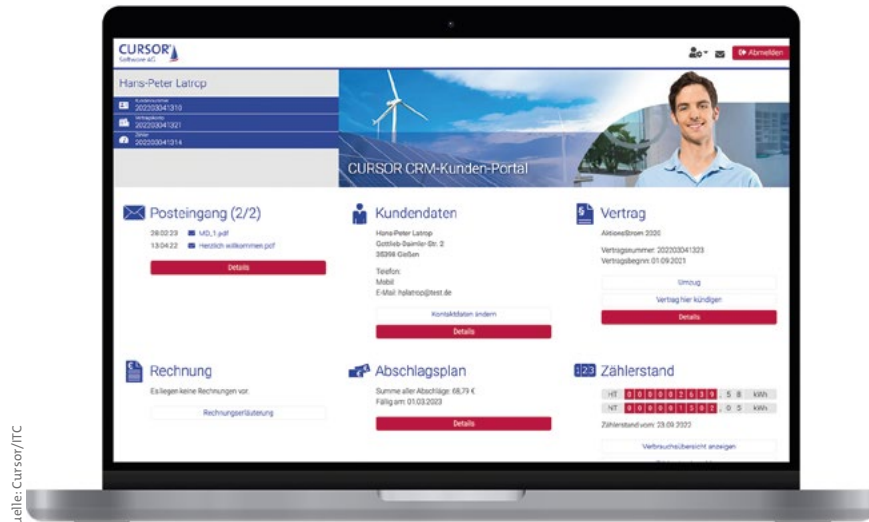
CURSOR Software AG

Abmelden

Hans-Peter Latrop

Kundennummer 202203041310

Vertragskonto 202203041321

Zähler 202203041314

CURSOR CRM-Kunden-Portal

Posteingang (2/2)

28.02.23 MD_1.pdf

13.04.22 Herzlich willkommen.pdf

Details

Kundendaten

Hans-Peter Latrop
Gottlieb-Daimler-Str. 2
35398 Gießen

Telefon:
Mobil:
E-Mail: hplatrop@test.de

Kontaktdaten ändern

Details

Vertrag

AktionsStrom 2020

Vertragsnummer: 202203041323
Vertragsbeginn: 01.09.2021

Umzug

Vertrag hier kündigen

Details

Rechnung

Es liegen keine Rechnungen vor.

Rechnungserläuterung

Abschlagsplan

Summe aller Abschläge: 68,79 €
Fällig am: 01.03.2023

Details

Zählerstand

HT 0 0 0 0 0 2 6 3 9 . 5 8 kWh

NT 0 0 0 0 0 1 5 0 2 . 0 5 kWh

Zählerstand vom: 23.09.2022

Verbrauchsübersicht anzeigen

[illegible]

uelle: Cursor/ITC